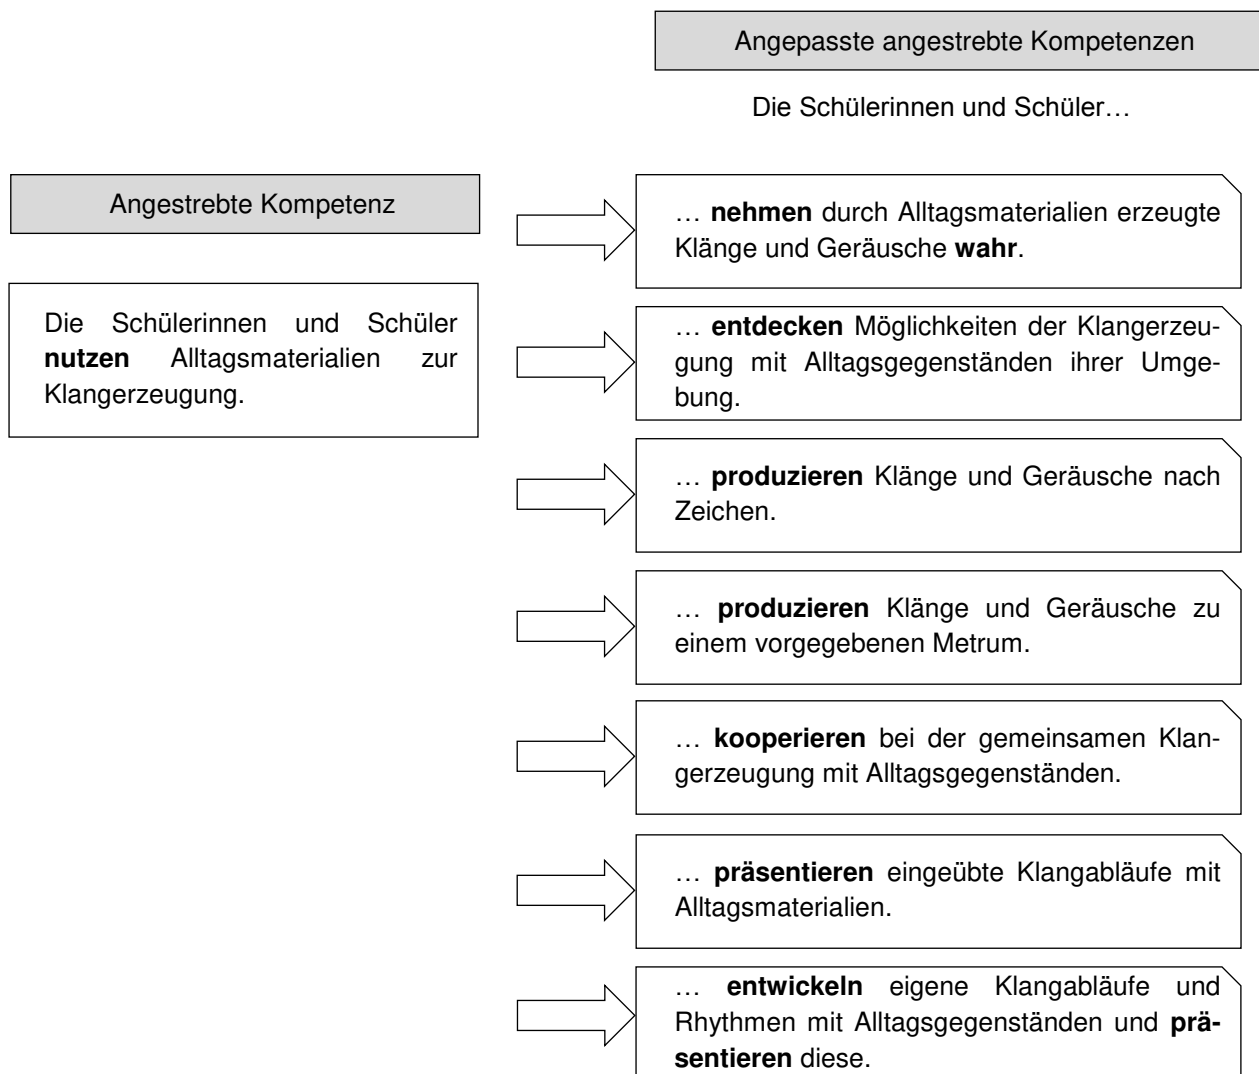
Angepasste angestrebte Kompetenzen

Die Schülerinnen und Schüler…

Angestrebte Kompetenz

Die Schülerinnen und Schüler **nutzen** Alltagsmaterialien zur Klangerzeugung.

… **nehmen** durch Alltagsmaterialien erzeugte Klänge und Geräusche **wahr**.

… **entdecken** Möglichkeiten der Klangerzeugung mit Alltagsgegenständen ihrer Umgebung.

… **produzieren** Klänge und Geräusche nach Zeichen.

… **produzieren** Klänge und Geräusche zu einem vorgegebenen Metrum.

… **kooperieren** bei der gemeinsamen Klangerzeugung mit Alltagsgegenständen.

… **präsentieren** eingeübte Klangabläufe mit Alltagsmaterialien.

… **entwickeln** eigene Klangabläufe und Rhythmen mit Alltagsgegenständen und **präsentieren** diese.